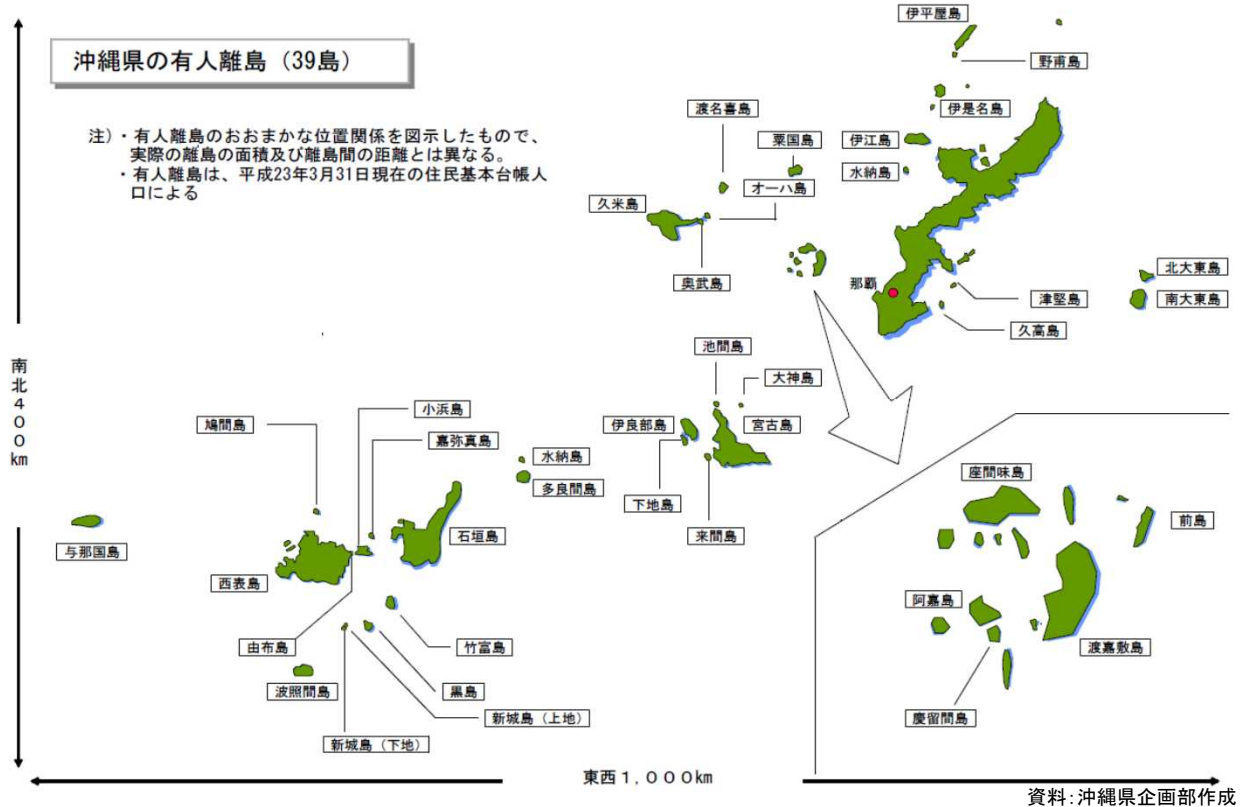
沖縄県の有人離島（39島）

注）・有人離島のおおまかな位置関係を図示したもので、実際の離島の面積及び離島間の距離とは異なる。
・有人離島は、平成23年3月31日現在の住民基本台帳人口による

伊平屋島
野甫島
伊是名島
渡名喜島
粟国島
伊江島
水納島
オーハ島
久米島
奥武島
那覇
北大東島
南大東島
津堅島
久高島
池間島
大神島
伊良部島
宮古島
下地島
来間島
鳩間島
小浜島
嘉弥真島
水納島
多良間島
石垣島
与那国島
西表島
由布島
竹富島
波照間島
黒島
新城島（上地）
新城島（下地）
座間味島
前島
阿嘉島
渡嘉敷島
慶留間島

南北400km

東西1,000km

資料:沖縄県企画部作成